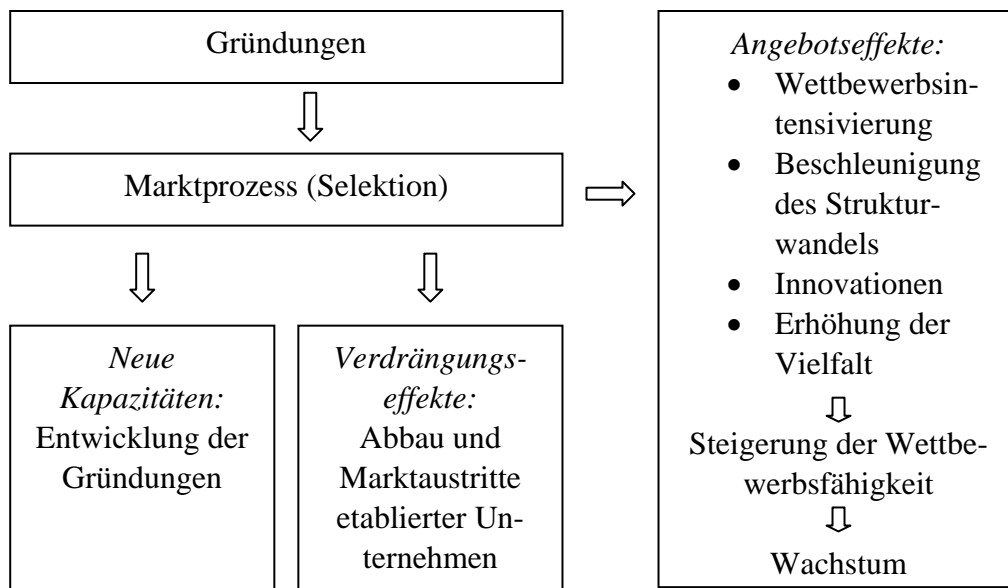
Gründungen

Marktprozess (Selektion)

*Neue Kapazitäten:* Entwicklung der Gründungen

*Verdrängungseffekte:* Abbau und Marktaustritte etablierter Unternehmen

*Angebotseffekte:*
- Wettbewerbsintensivierung
- Beschleunigung des Strukturwandels
- Innovationen
- Erhöhung der Vielfalt

Steigerung der Wettbewerbsfähigkeit

Wachstum